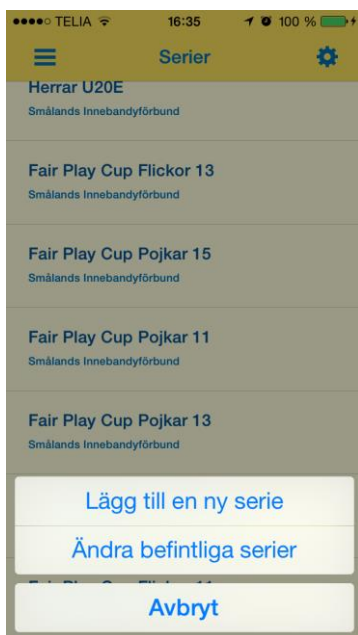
●●●●○ TELIA 16:35 100 %

Serier

Herrar U20E
Smålands Innebandyförbund

Fair Play Cup Flickor 13
Smålands Innebandyförbund

Fair Play Cup Pojkar 15
Smålands Innebandyförbund

Fair Play Cup Pojkar 11
Smålands Innebandyförbund

Fair Play Cup Pojkar 13
Smålands Innebandyförbund

Lägg till en ny serie

Ändra befintliga serier

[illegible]

Avbryt